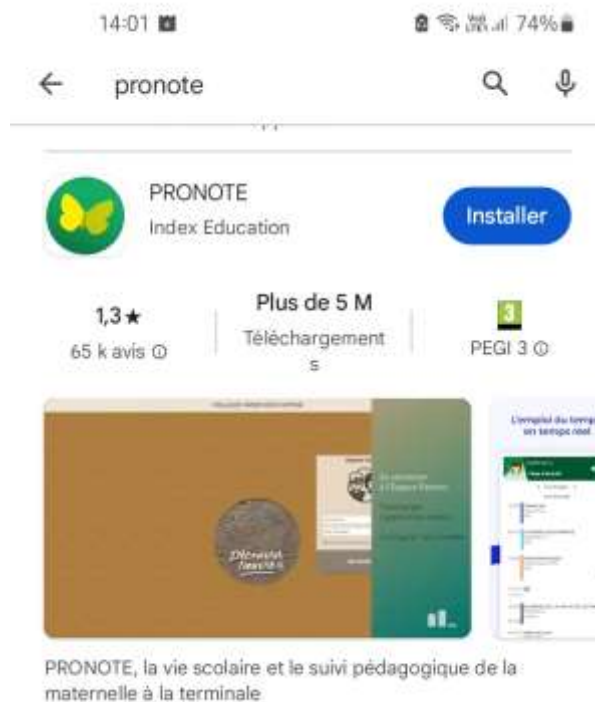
14:01

74%

pronote

PRONOTE
Index Education

Installer

1,3★
65 k avis ⓘ

Plus de 5 M
Téléchargements

3
PEGI 3 ⓘ

L'emploi du temps en temps réel

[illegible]

PRONOTE, la vie scolaire et le suivi pédagogique de la maternelle à la terminale